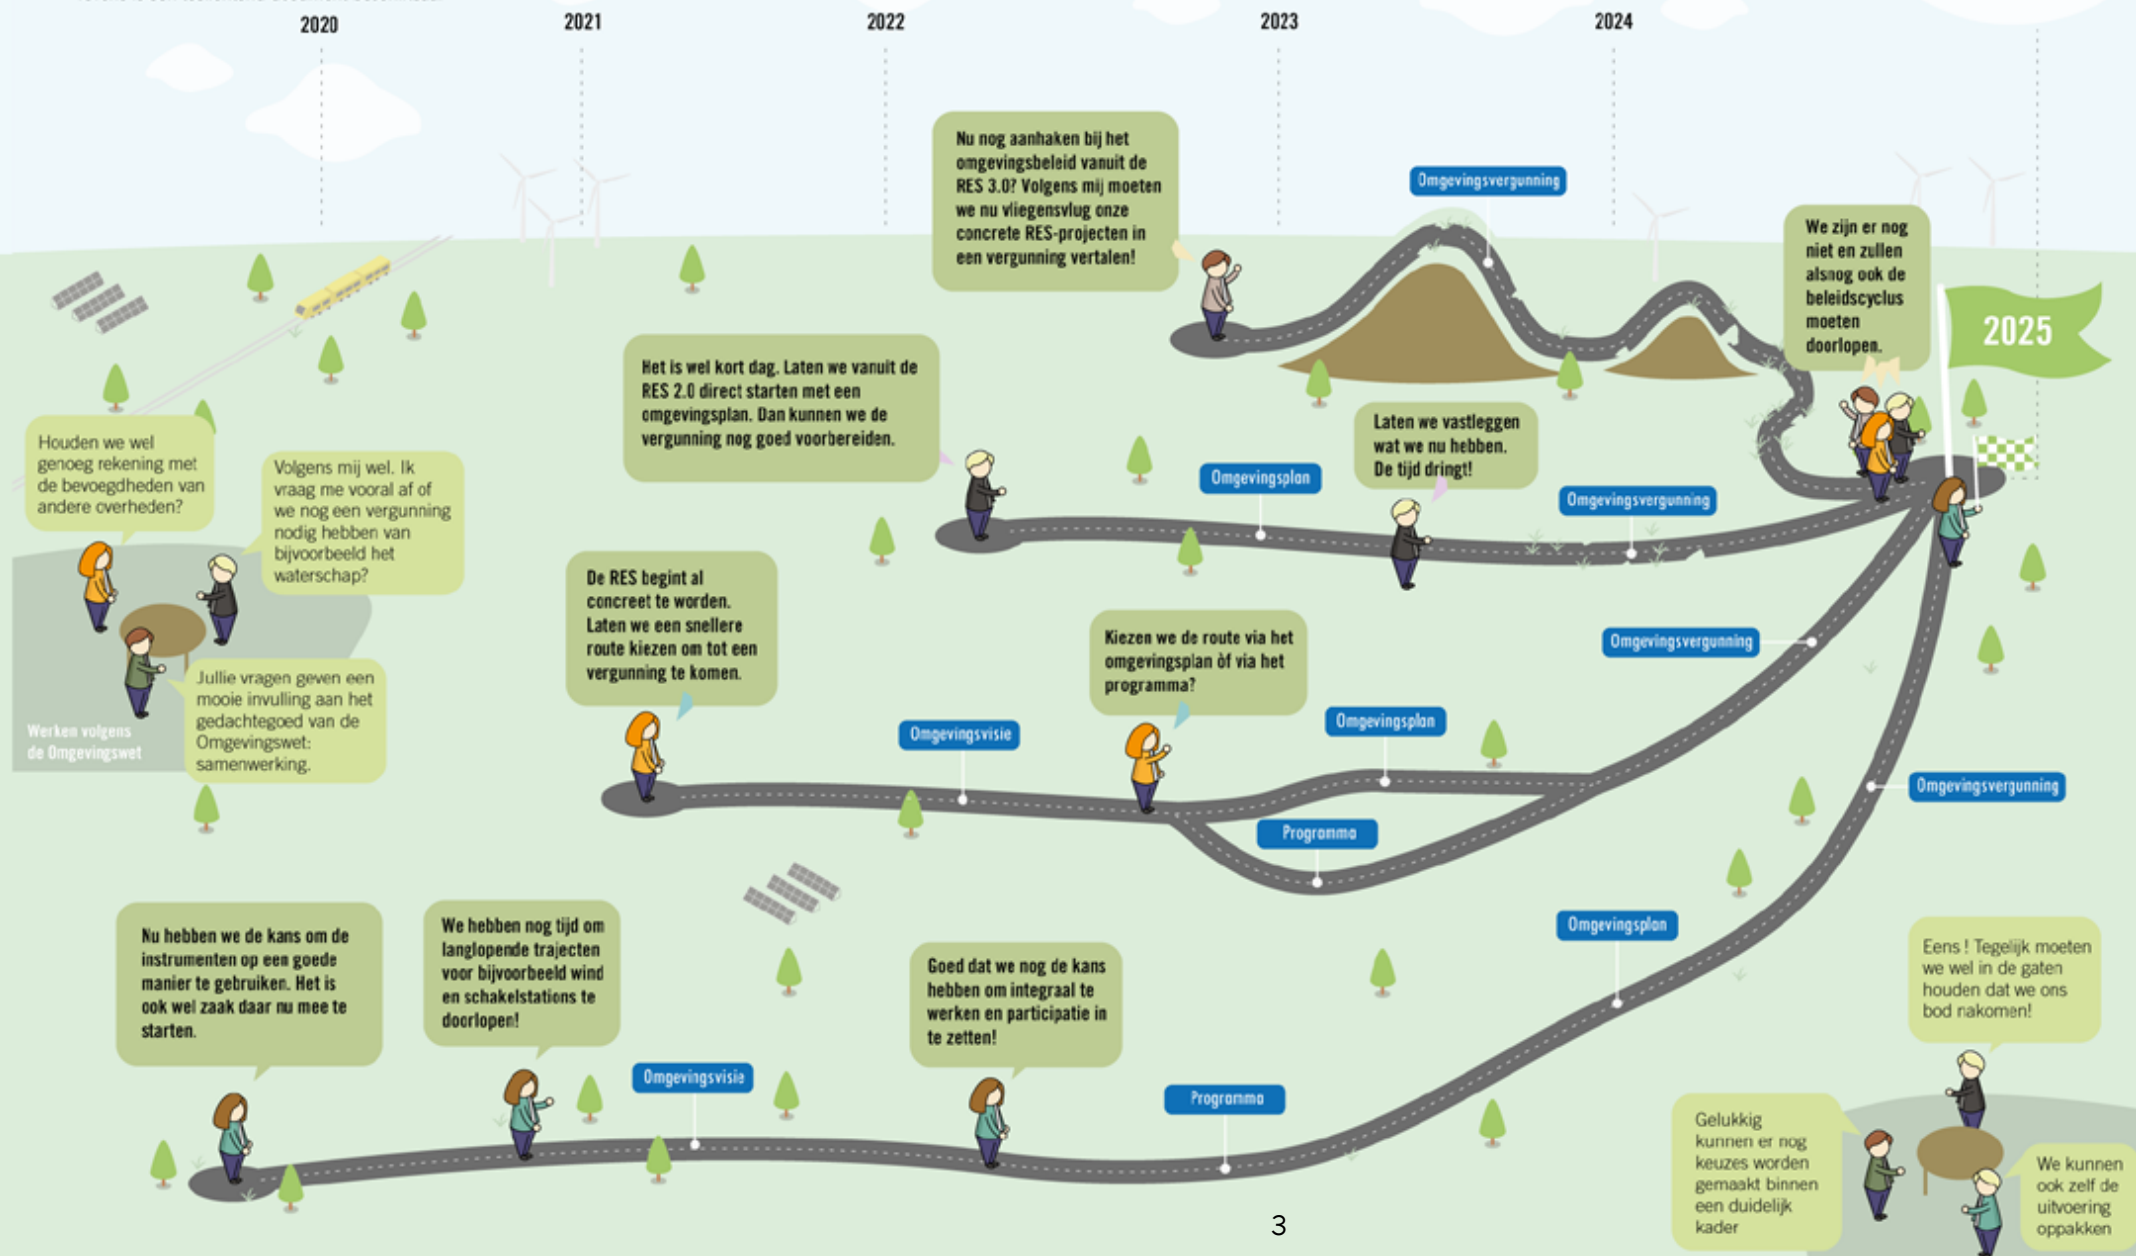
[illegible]

2020

2021

2022

2023

2024

Nu nog aanhaken bij het omgevingsbeleid vanuit de RES 3.0? Volgens mij moeten we nu vliegensvlug onze concrete RES-projecten in een vergunning vertalen!

Omgevingsvergunning

We zijn er nog niet en zullen alsnog ook de beleidscyclus moeten doorlopen.

2025

Het is wel kort dag. Laten we vanuit de RES 2.0 direct starten met een omgevingsplan. Dan kunnen we de vergunning nog goed voorbereiden.

Omgevingsplan

Laten we vastleggen wat we nu hebben. De tijd dringt!

Omgevingsvergunning

Houden we wel genoeg rekening met de bevoegdheden van andere overheden?

Volgens mij wel. Ik vraag me vooral af of we nog een vergunning nodig hebben van bijvoorbeeld het waterschap?

Jullie vragen geven een mooie invulling aan het gedachtegoed van de Omgevingswet: samenwerking.

Werken volgens de Omgevingswet

De RES begint al concreet te worden. Laten we een snellere route kiezen om tot een vergunning te komen.

Omgevingsvisie

Kiezen we de route via het omgevingsplan òf via het programma?

Omgevingsvergunning

Omgevingsplan

Programma

Omgevingsvergunning

Omgevingsplan

Nu hebben we de kans om de instrumenten op een goede manier te gebruiken. Het is ook wel zaak daar nu mee te starten.

We hebben nog tijd om langlopende trajecten voor bijvoorbeeld wind en schakelstations te doorlopen!

Omgevingsvisie

Goed dat we nog de kans hebben om integraal te werken en participatie in te zetten!

Programma

Eens ! Tegelijk moeten we wel in de gaten houden dat we ons bod nakomen!

Gelukkig kunnen er nog keuzes worden gemaakt binnen een duidelijk kader

We kunnen ook zelf de uitvoering oppakken

3